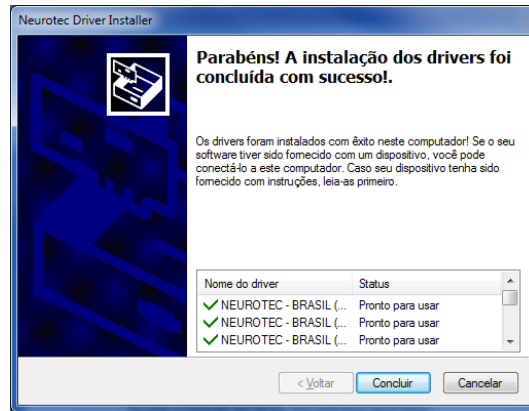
Neurotec Driver Installer

Parabéns! A instalação dos drivers foi concluída com sucesso!.

Os drivers foram instalados com êxito neste computador! Se o seu software tiver sido fornecido com um dispositivo, você pode conectá-lo a este computador. Caso seu dispositivo tenha sido fornecido com instruções, leia-as primeiro.

| Nome do driver | Status |
|---|---|
| NEUROTEC - BRASIL (... | Pronto para usar |
| NEUROTEC - BRASIL (... | Pronto para usar |
| NEUROTEC - BRASIL (... | Pronto para usar |

< Voltar | Concluir | Cancelar